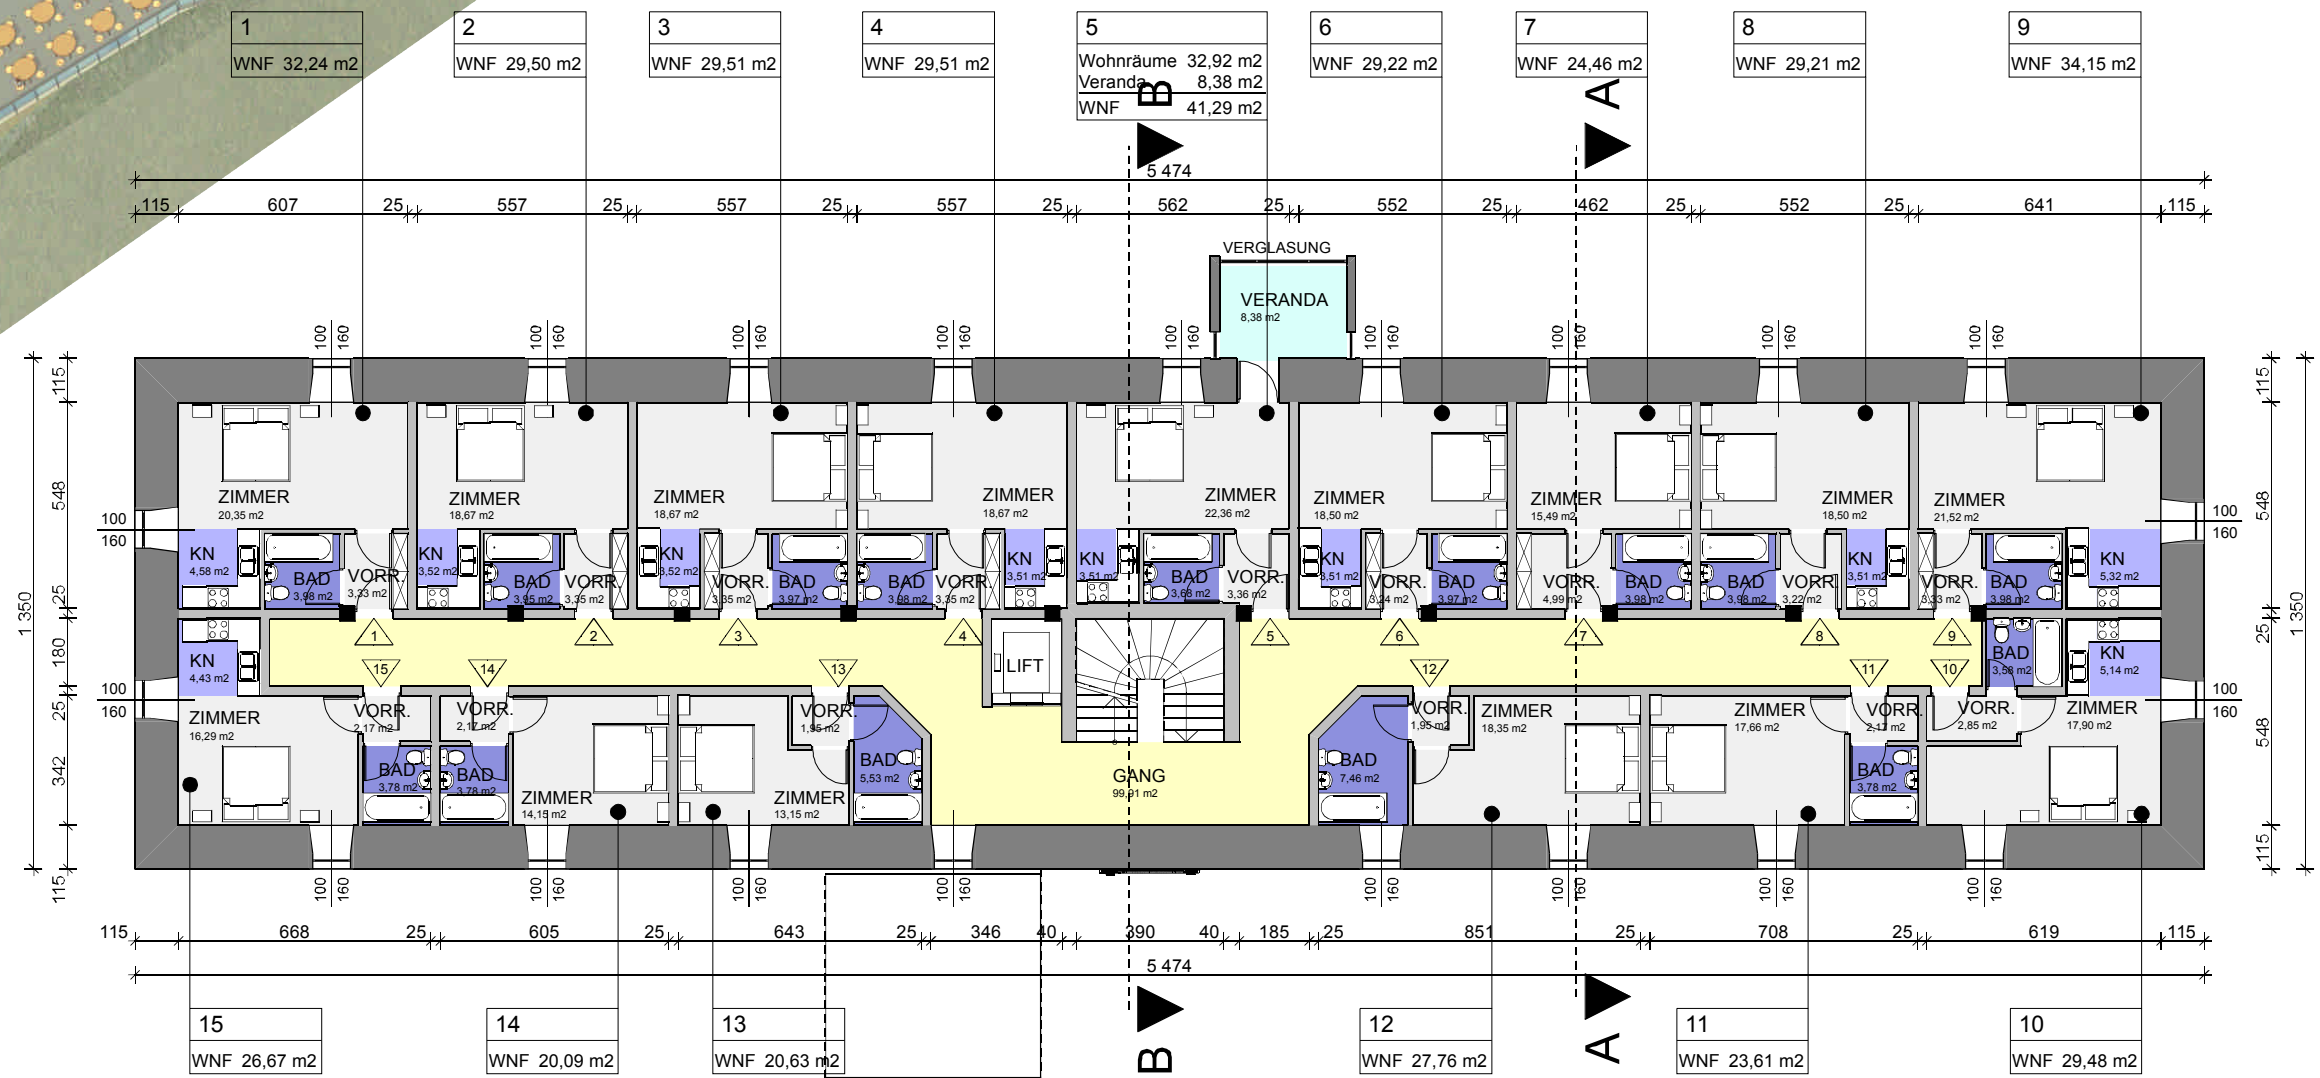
1
WNF 32,24 m2

2
WNF 29,50 m2

3
WNF 29,51 m2

4
WNF 29,51 m2

5
Wohnräume 32,92 m2
Veranda 8,38 m2
WNF 41,29 m2

6
WNF 29,22 m2

7
WNF 24,46 m2

8
WNF 29,21 m2

9
WNF 34,15 m2

B
A

5 474

115 607 25 557 25 557 25 557 25 562 25 552 25 462 25 552 25 641 115

VERGLASUNG
VERANDA
8,38 m2

100 160 100 160 100 160 100 160 100 160 100 160 100 160 100 160 100 160

115 548 25 180 25 342 115
1 350

ZIMMER
20,35 m2
ZIMMER
18,67 m2
ZIMMER
18,67 m2
ZIMMER
18,67 m2
ZIMMER
22,36 m2
ZIMMER
18,50 m2
ZIMMER
15,49 m2
ZIMMER
18,50 m2
ZIMMER
21,52 m2

100
160

KN
4,58 m2
BAD
3,98 m2
VORR.
3,33 m2
KN
3,52 m2
BAD
3,95 m2
VORR.
3,35 m2
KN
3,52 m2
VORR.
3,35 m2
BAD
3,97 m2
BAD
3,98 m2
VORR.
3,35 m2
KN
3,51 m2
KN
3,51 m2
BAD
3,68 m2
VORR.
3,36 m2
KN
3,51 m2
VORR.
3,24 m2
BAD
3,97 m2
VORR.
4,99 m2
BAD
3,98 m2
BAD
3,98 m2
VORR.
3,22 m2
KN
3,51 m2
VORR.
3,33 m2
BAD
3,98 m2
KN
5,32 m2

1 2 3 4 5 6 7 8 9
15 14 13 12 11 10

KN
4,43 m2
LIFT
BAD
3,68 m2
KN
5,14 m2

100
160

ZIMMER
16,29 m2
VORR.
2,17 m2
VORR.
2,17 m2
VORR.
1,95 m2
BAD
3,78 m2
BAD
3,78 m2
ZIMMER
14,15 m2
ZIMMER
13,15 m2
BAD
5,53 m2
GANG
99,91 m2
BAD
7,46 m2
VORR.
1,95 m2
ZIMMER
18,35 m2
ZIMMER
17,66 m2
VORR.
2,17 m2
VORR.
2,85 m2
ZIMMER
17,90 m2
BAD
3,78 m2

115 548 25 1 350 115

100 160 100 160 100 160 100 160 100 160 100 160 100 160 100 160

115 668 25 605 25 643 25 346 40 390 40 185 25 851 25 708 25 619 115
5 474

15
WNF 26,67 m2

14
WNF 20,09 m2

13
WNF 20,63 m2

B
A

12
WNF 27,76 m2

11
WNF 23,61 m2

10
WNF 29,48 m2